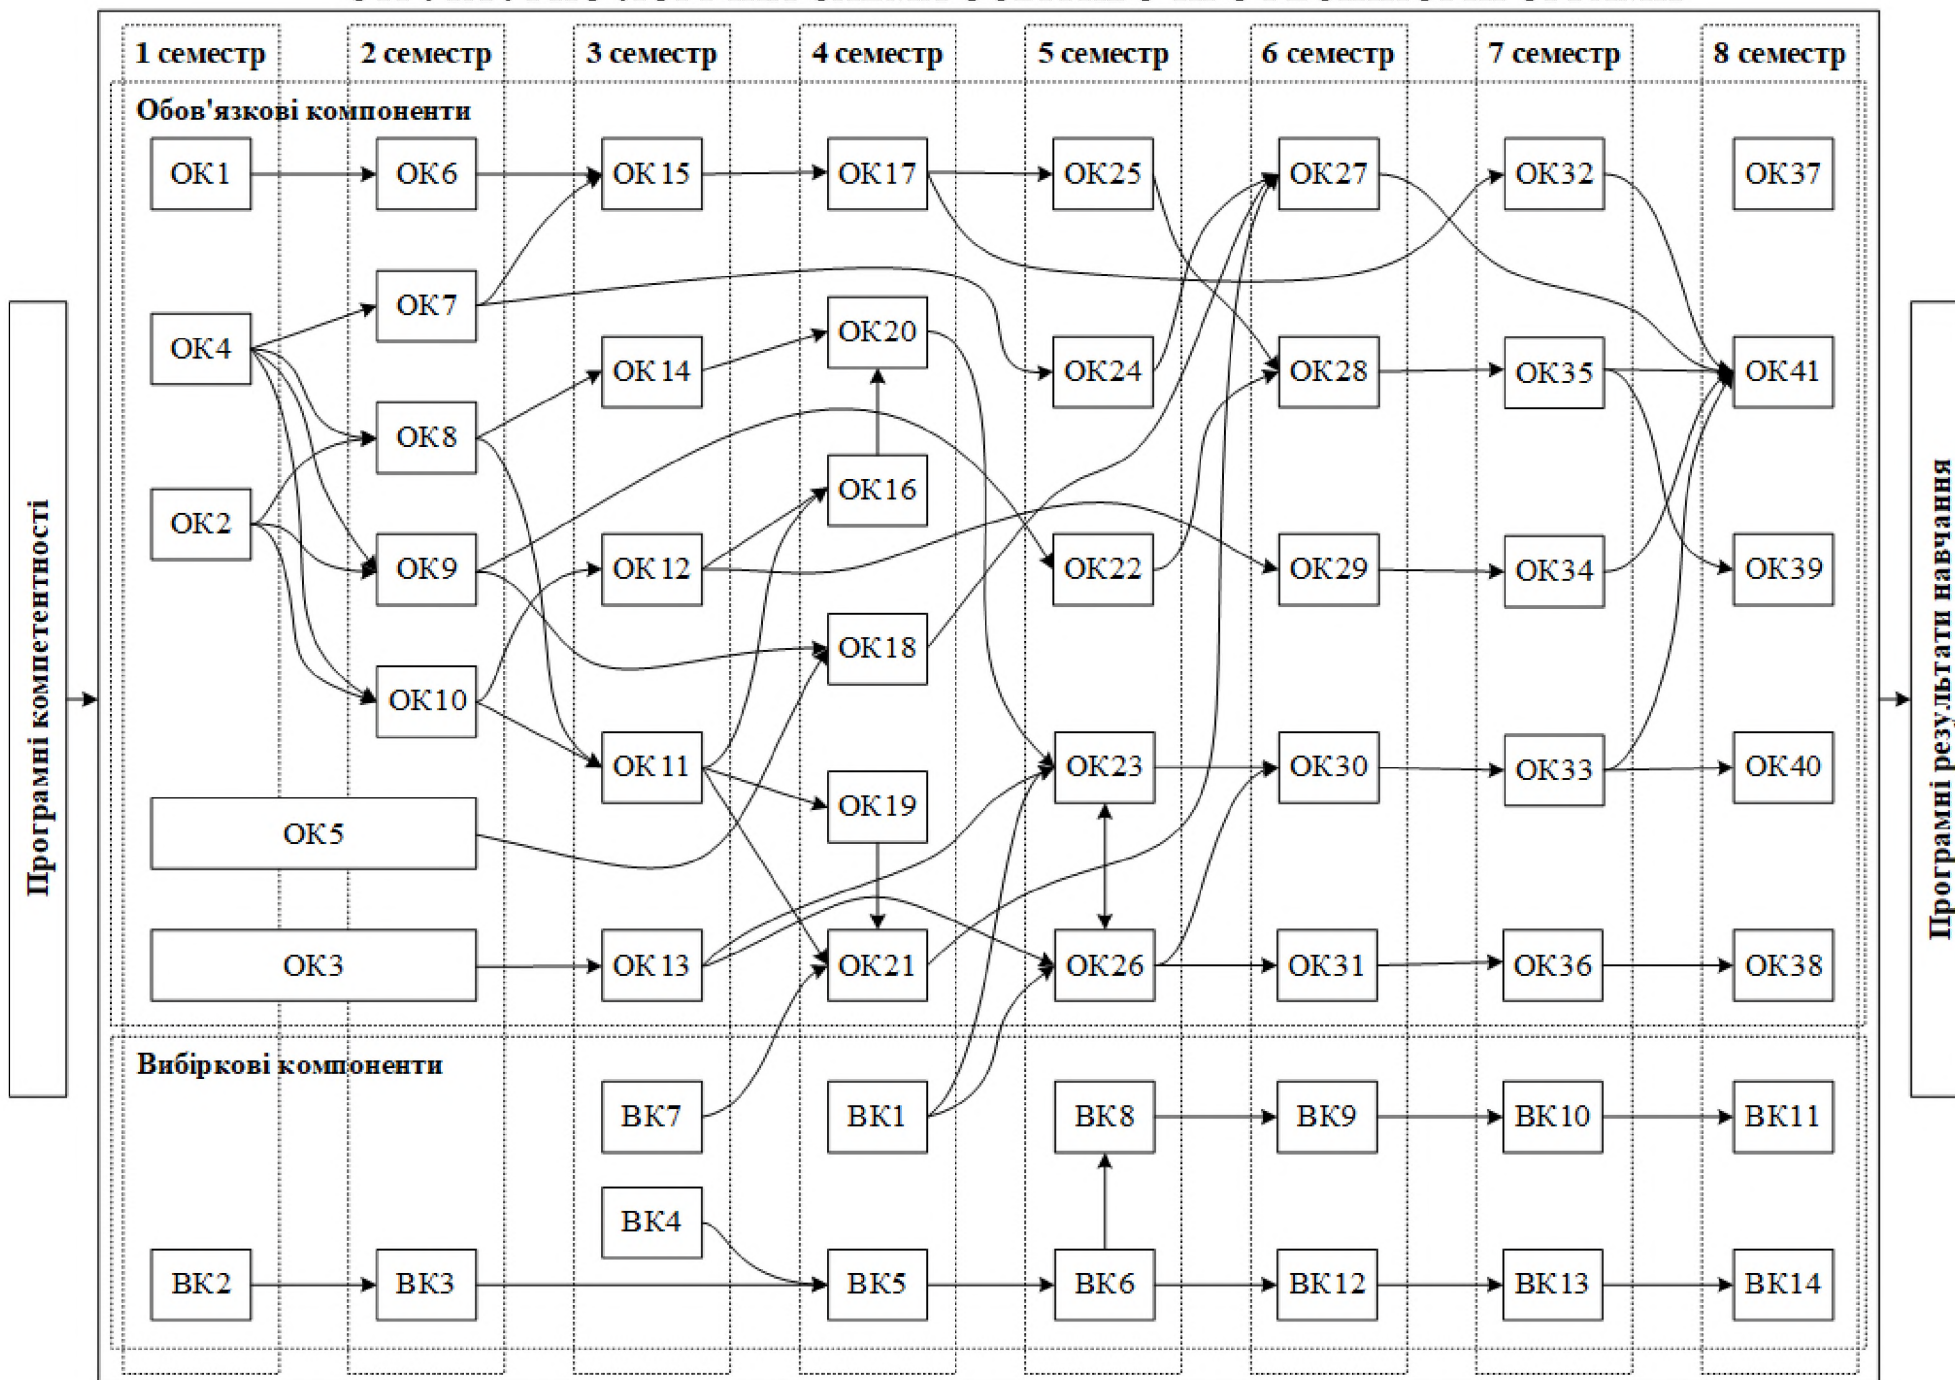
1 семестр
2 семестр
3 семестр
4 семестр
5 семестр
6 семестр
7 семестр
8 семестр

Програмні компетентності

Обов'язкові компоненти

ОК1
ОК6
ОК 15
ОК17
ОК25
ОК27
ОК32
ОК37
ОК7
ОК4
ОК20
ОК 14
ОК24
ОК28
ОК35
ОК41
ОК8
ОК16
ОК2
ОК9
ОК 12
ОК22
ОК29
ОК34
ОК39
ОК18
ОК10
ОК 11
ОК23
ОК30
ОК33
ОК40
ОК19
ОК5
ОК3
ОК 13
ОК21
ОК26
ОК31
ОК36
ОК38

Вибіркові компоненти

ВК7
ВК1
ВК8
ВК9
ВК10
ВК11
ВК4
ВК2
ВК3
ВК5
ВК6
ВК12
ВК13
ВК14

Програмні результати навчання